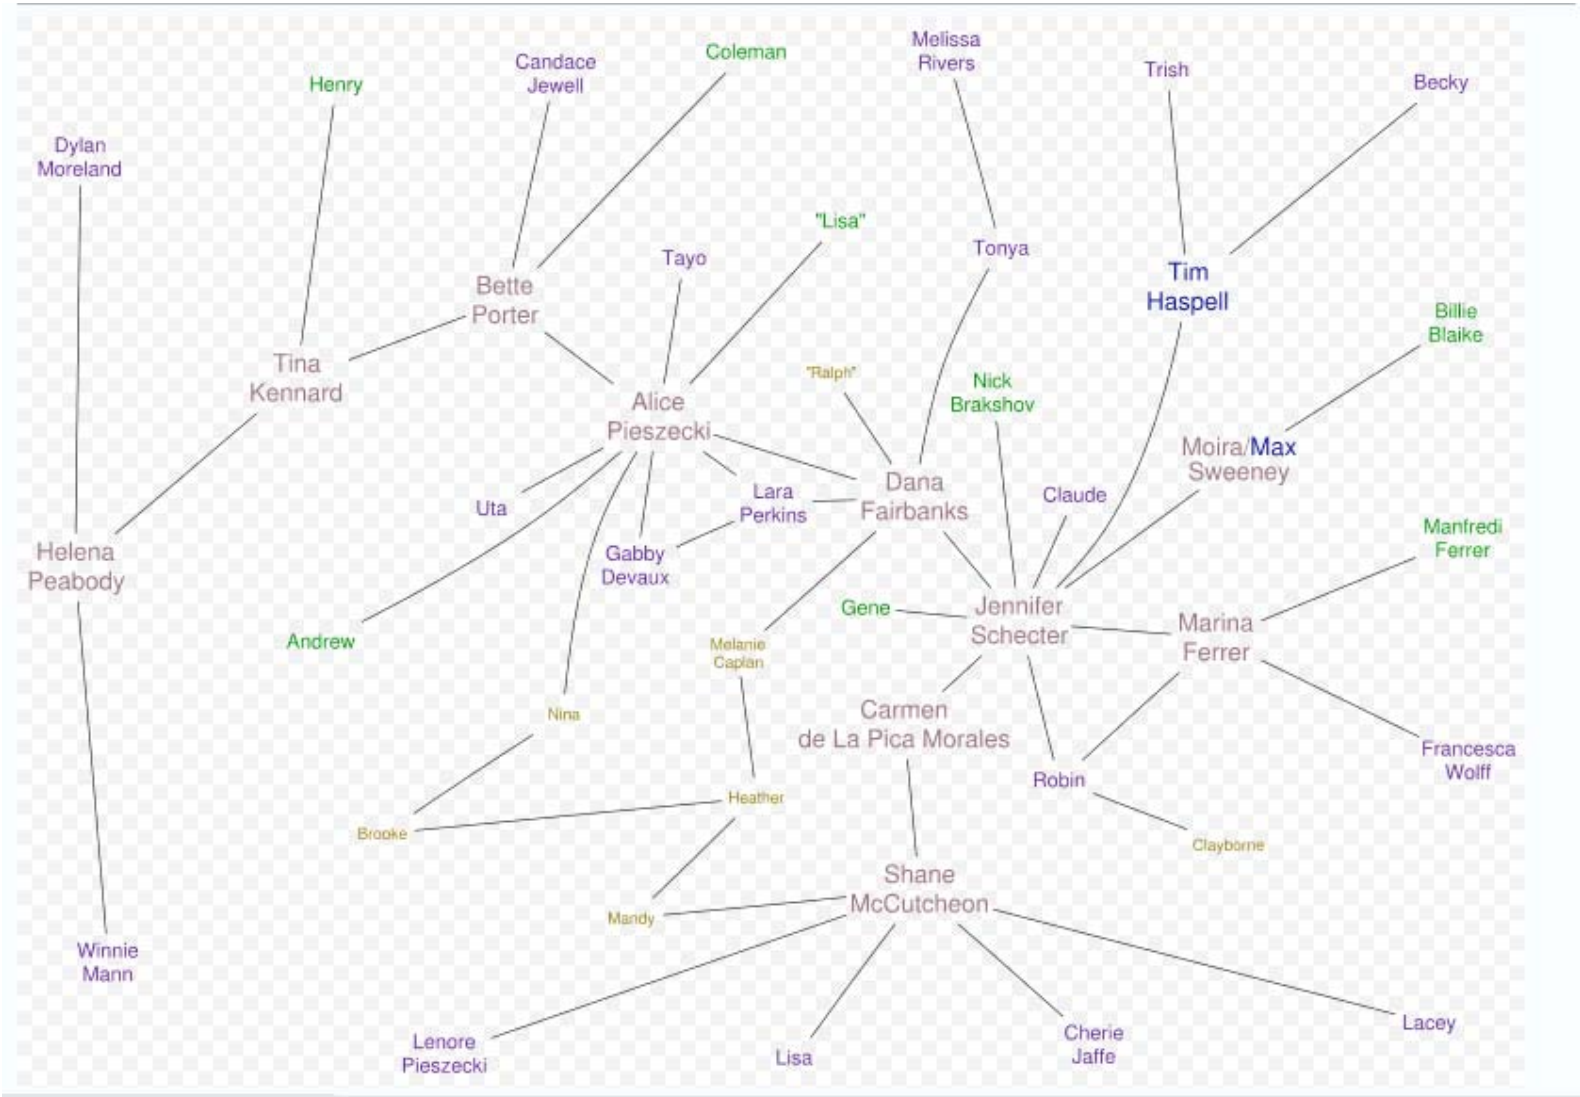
Dylan Moreland

Henry

Candace Jewell

Coleman

Melissa Rivers

Trish

Becky

"Lisa"

Tayo

Tonya

Tim Haspell

Bette Porter

Billie Blaike

Tina Kennard

"Ralph"

Nick Brakshov

Alice Pieszecki

Moira/Max Sweeney

Dana Fairbanks

Claude

Lara Perkins

Uta

Helena Peabody

Gabby Devaux

Manfredi Ferrer

Gene

Jennifer Schecter

Andrew

Melanie Caplan

Marina Ferrer

Carmen de La Pica Morales

Nina

Francesca Wolff

Robin

Heather

Brooke

Clayborne

Shane McCutcheon

Mandy

Winnie Mann

Lacey

Cherie Jaffe

Lenore Pieszecki

Lisa